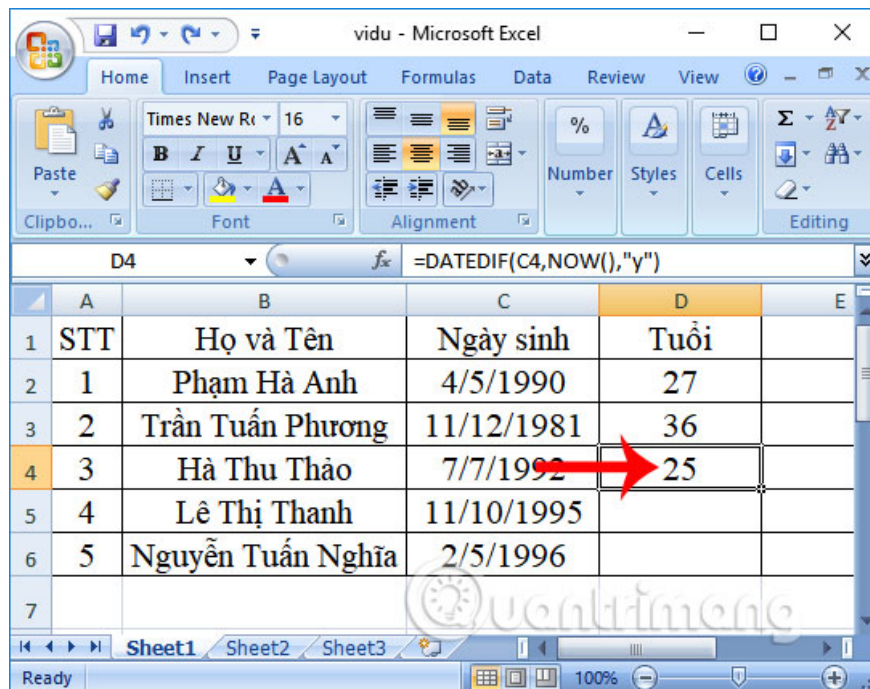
vidu - Microsoft Excel

Home Insert Page Layout Formulas Data Review View

Paste
Clipbo...
Times New Ro 16
B I U A A
Font
Alignment
% Number
Styles
Cells
Editing

D4 $f_x$ =DATEDIF(C4,NOW(),"y")

| | A | B | C | D | E |
|---|---|---|---|---|---|
| 1 | STT | Họ và Tên | Ngày sinh | Tuổi | |
| 2 | 1 | Phạm Hà Anh | 4/5/1990 | 27 | |
| 3 | 2 | Trần Tuấn Phương | 11/12/1981 | 36 | |
| 4 | 3 | Hà Thu Thảo | 7/7/1992 | 25 | |
| 5 | 4 | Lê Thị Thanh | 11/10/1995 | | |
| 6 | 5 | Nguyễn Tuấn Nghĩa | 2/5/1996 | | |
| 7 | | | | | |

Sheet1 Sheet2 Sheet3

Ready 100%

Quantrimang